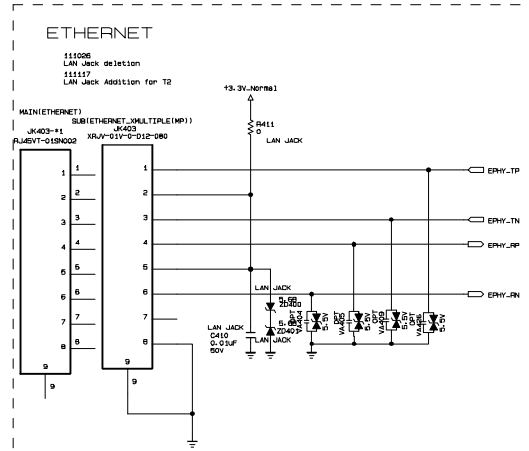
ETHERNET

111026
LAN Jack deletion
111117
LAN Jack Addition for T2

+3.3V_Normal

R411
0
LAN JACK

MAIN(ETHERNET)
JK403-*1
RJ45VT-01SN002

SUB(ETHERNET_XMULTIPLE(MP))
JK403
XRJV-01V-0-012-080

1
2
3
4
5
6
7
8
9

1
2
3
4
5
6
7
8
9

9

EPHY_TP
EPHY_TN
EPHY_RP
EPHY_RN

LAN JACK
5.6V
ZD400
5.6V
ZD401
LAN JACK

LAN JACK
C410
0.01uF
50V

OPT
VA404
5.5V

OPT
VA405
5.5V

OPT
VA409
5.5V

OPT
VA406
5.5V